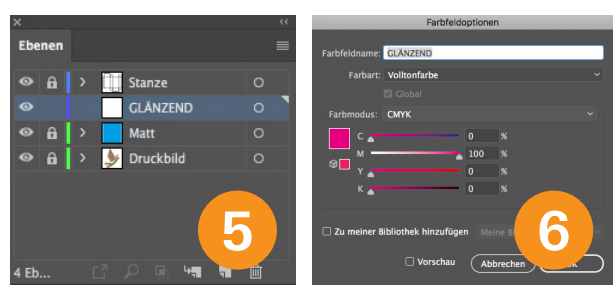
Ebenen

Stanze
GLÄNZEND
Matt
Druckbild

4 Eb...

5

Farbfeldoptionen

Farbfeldname: GLÄNZEND
Farbart: Volltonfarbe
Global
Farbmodus: CMYK
C 0 %
M 100 %
Y 0 %
K 0 %

Zu meiner Bibliothek hinzufügen
Meine B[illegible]

6

Vorschau
Abbrechen
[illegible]K